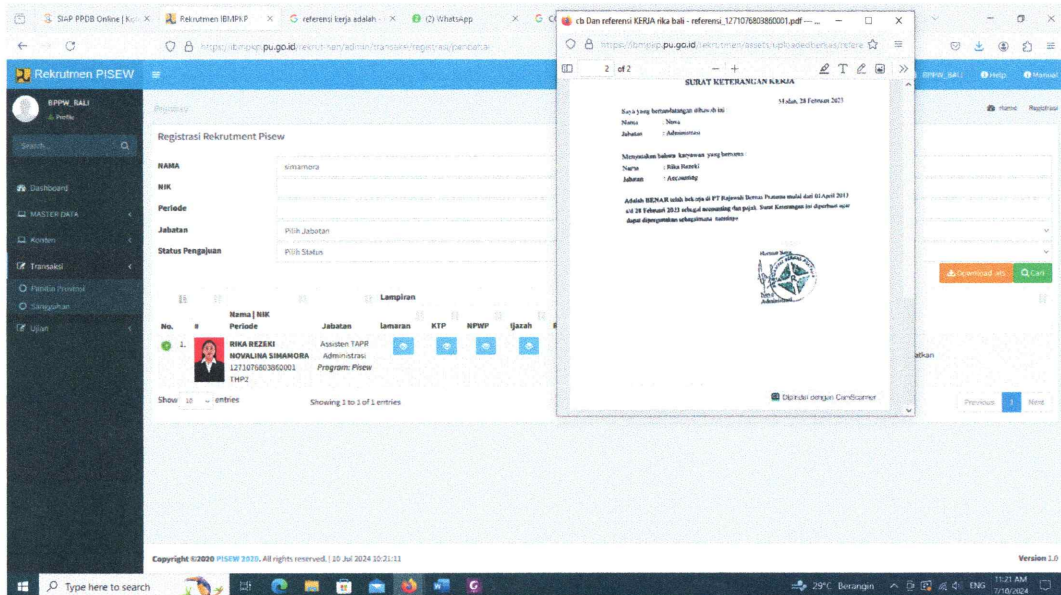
SIAP PPDB Online | Ko | Rekrutmen IBMPKP | referensi kerja adalah | (2) WhatsApp | cb Dan referensi KERJA rika bali - referensi_1271076803860001.pdf

https://ibmpkp.pu.go.id/rekrutmen/admin/transaksi/registrasi/pencarian

https://ibmpkp.pu.go.id/rekrutmen/assets/uploaded/berkas/refere

Rekrutmen PISEW

BPPW_BALI
Profile

Search...

Dashboard
MASTER DATA
Konten
Transaksi
Panitia Provinsi
Sanggahan
Ujian

Registrasi

Registrasi Rekrutment Pisew

NAMA simamora
NIK
Periode
Jabatan Pilih Jabatan
Status Pengajuan Pilih Status

Lampiran

| No. | # | Nama \| NIK Periode | Jabatan | lamaran | KTP | NPWP | Ijazah |
|---|---|---|---|---|---|---|---|
| 1. | | RIKA REZEKI NOVALINA SIMAMORA 1271076803860001 THP2 | Assisten TAPR Administrasi Program: Pisew | | | | |

Show 10 entries
Showing 1 to 1 of 1 entries

2 of 2

SURAT KETERANGAN KERJA

Medan, 28 Februari 2023

Saya yang bertandatangan dibawah ini
Nama : Nova
Jabatan : Administrasi

Menyatakan bahwa karyawan yang bernama :
Nama : Rika Rezeki
Jabatan : Accounting

Adalah BENAR telah bekerja di PT Rajawali Bersas Pratama mulai dari 01 April 2013 s/d 28 Februari 2023 sebagai accounting dan pajak. Surat Keterangan ini diperbuat agar dapat dipergunakan sebagaimana mestinya

Hormat Saya,
Nova
Administrasi

Dipindai dengan CamScanner

BPPW_BALI Help Manual
Home Registrasi
Download xls Cari
atkan
Previous 1 Next

Copyright ©2020 PISEW 2020. All rights reserved. | 10 Jul 2024 10:21:11
Version 1.0

Type here to search
29°C Berangin ENG 11:21 AM 7/10/2024